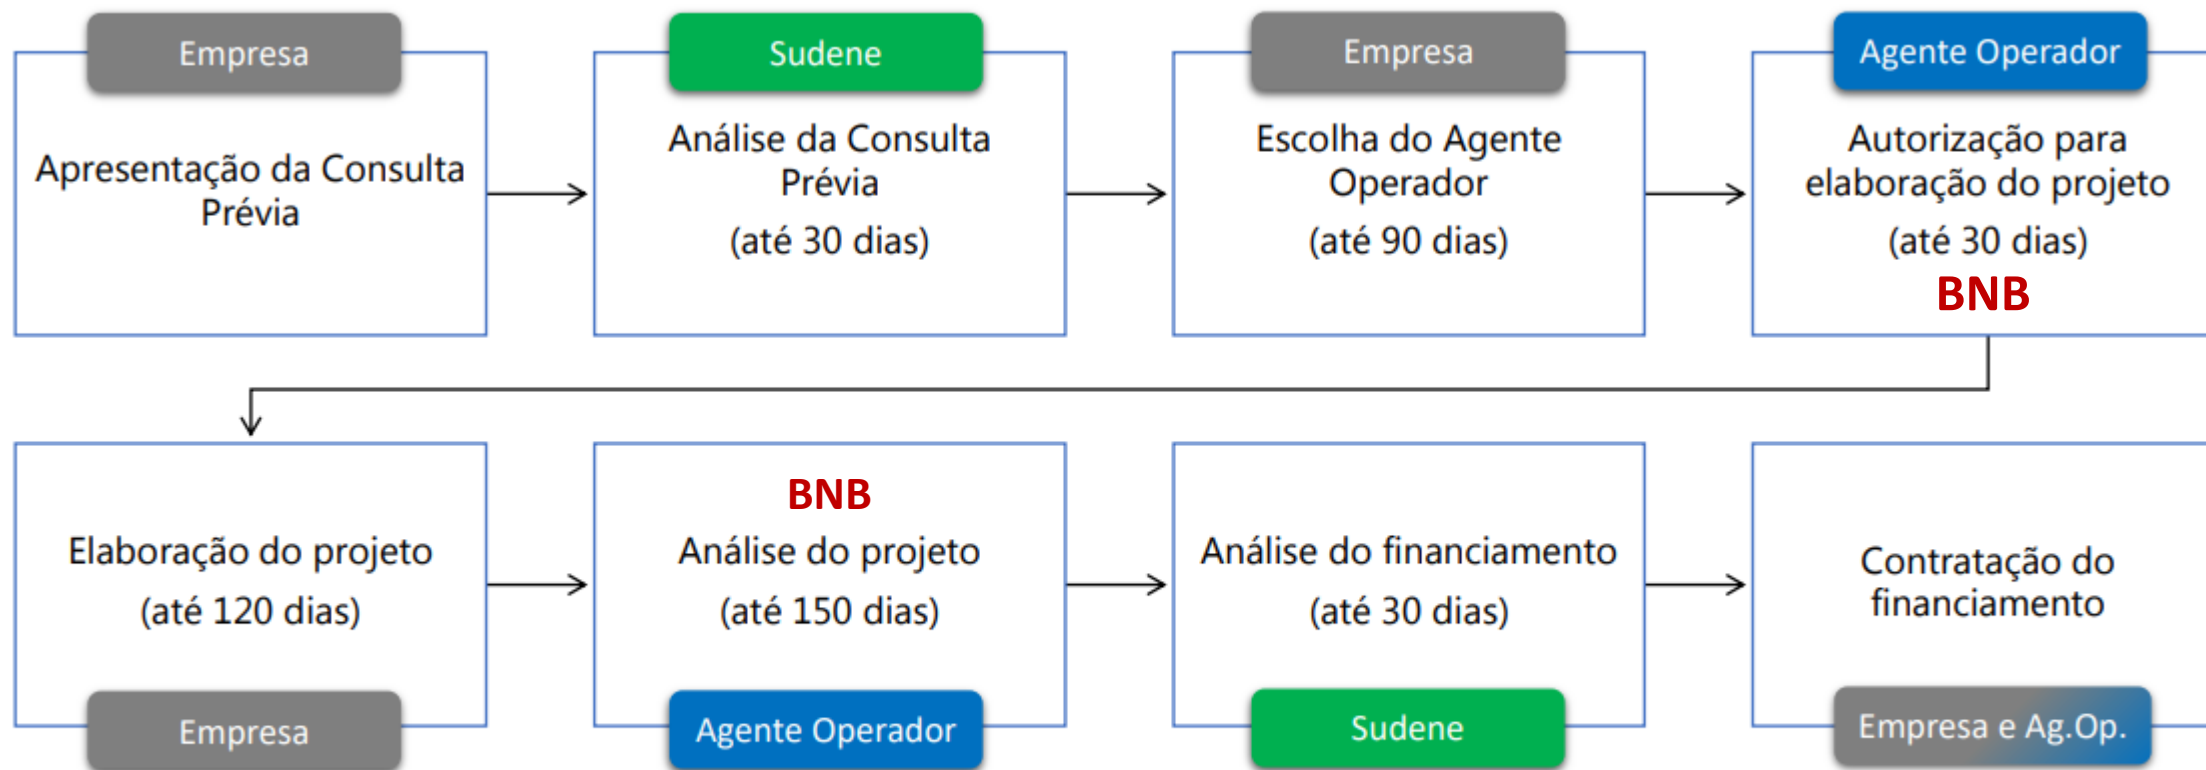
Empresa

Apresentação da Consulta Prévia

Sudene

Análise da Consulta Prévia

(até 30 dias)

Empresa

Escolha do Agente Operador

(até 90 dias)

Agente Operador

Autorização para elaboração do projeto

(até 30 dias)

BNB

Elaboração do projeto

(até 120 dias)

Empresa

BNB

Análise do projeto

(até 150 dias)

Agente Operador

Análise do financiamento

(até 30 dias)

Sudene

Contratação do financiamento

Empresa e Ag.Op.